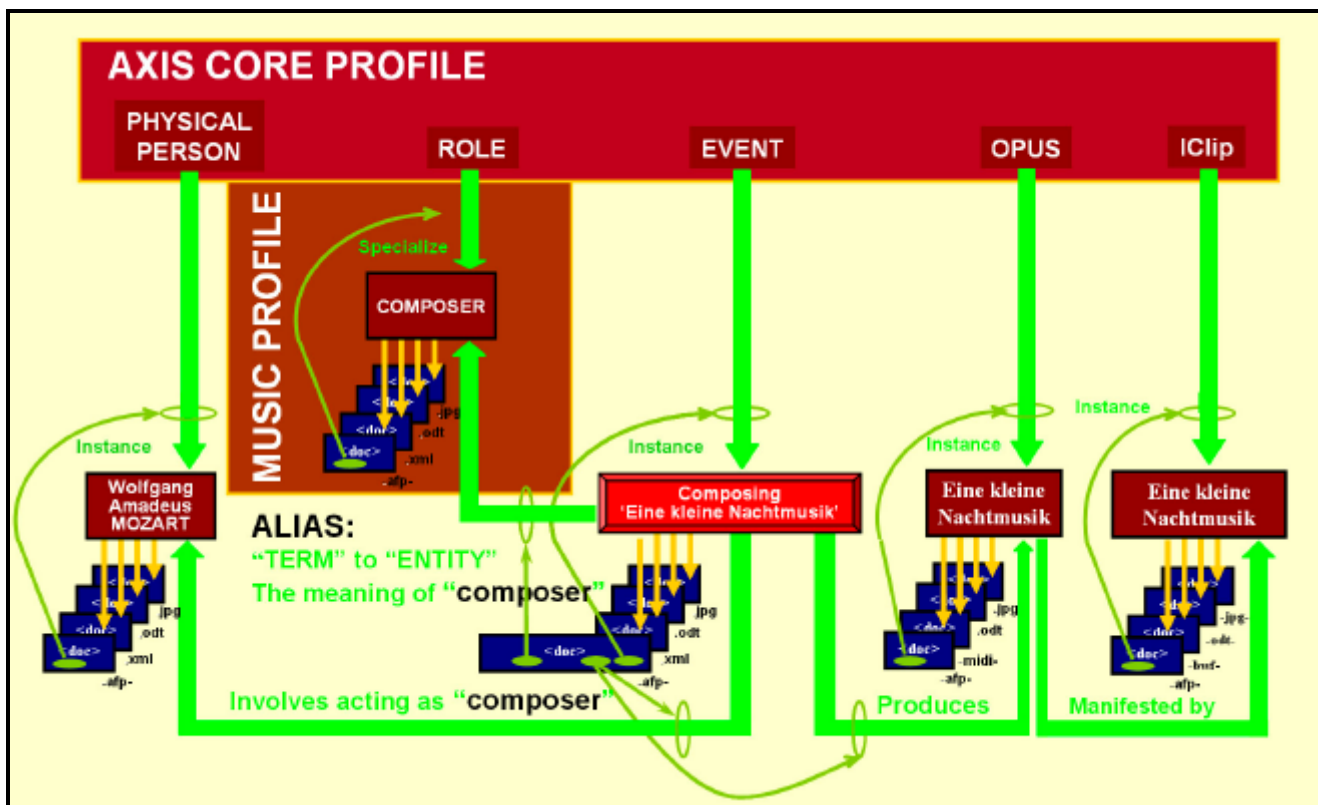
AXIS CORE PROFILE

PHYSICAL PERSON

ROLE

EVENT

OPUS

IClip

MUSIC PROFILE

Specialize

COMPOSER

<doc>
-jpg
.odt
.xml
-afp-

Instance

Wolfgang Amadeus MOZART

<doc>
.jpg
.odt
.xml
-afp-

ALIAS:
"TERM" to "ENTITY"
The meaning of "composer"

Instance

Composing 'Eine kleine Nachtmusik'

<doc>
.jpg
.odt
.xml
-afp-

<doc>

Instance

Eine kleine Nachtmusik

<doc>
-jpg
.odt
-midi-
-afp-

Instance

Eine kleine Nachtmusik

<doc>
-jpg-
-odt-
-bwf-
-afp-

Involves acting as "composer"

Produces

Manifested by